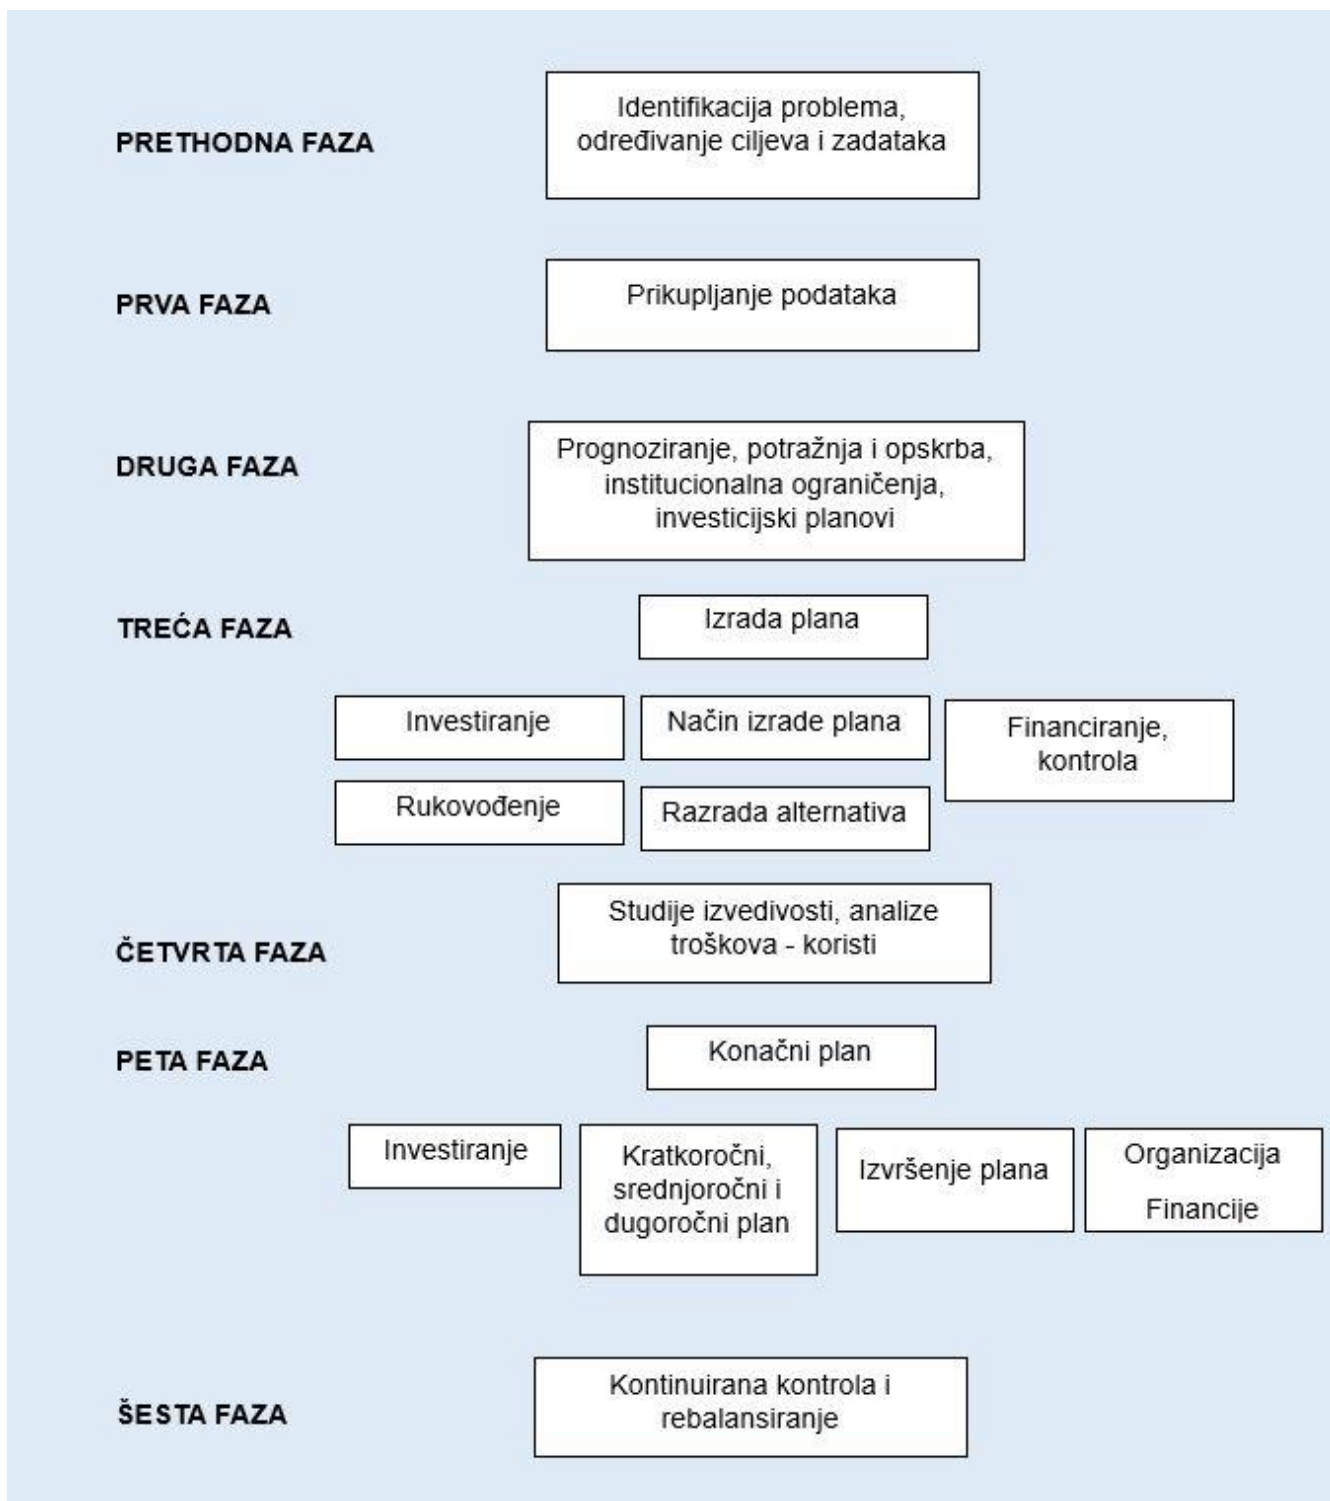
PRETHODNA FAZA

Identifikacija problema, određivanje ciljeva i zadataka

PRVA FAZA

Prikupljanje podataka

DRUGA FAZA

Prognoziranje, potražnja i opskrba, institucionalna ograničenja, investicijski planovi

TREĆA FAZA

Izrada plana

Investiranje

Način izrade plana

Financiranje, kontrola

Rukovođenje

Razrada alternativa

ČETVRTA FAZA

Studije izvedivosti, analize troškova - koristi

PETA FAZA

Konačni plan

Investiranje

Kratkoročni, srednjoročni i dugoročni plan

Izvršenje plana

Organizacija

Financije

ŠESTA FAZA

Kontinuirana kontrola i rebalansiranje